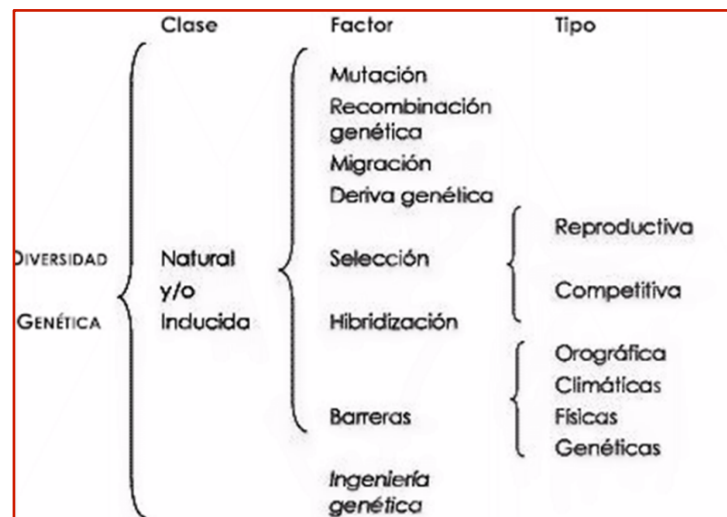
Clase

Factor

Tipo

DIVERSIDAD GENÉTICA

Natural y/o Inducida

Mutación
Recombinación genética
Migración
Deriva genética
Selección
Hibridización
Barreras
Ingeniería genética

Reproductiva
Competitiva

Orográfica
Climáticas
Físicas
Genéticas